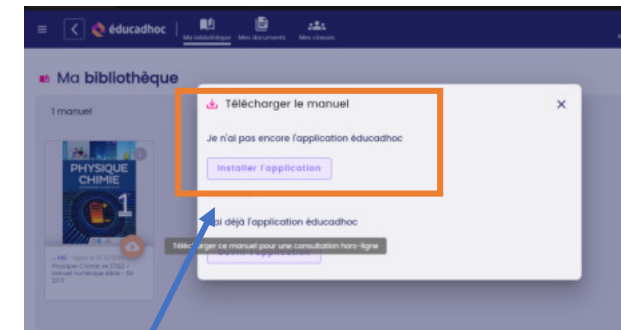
éducadhoc

Ma bibliothèque

Mes documents

Mes classes

Ma bibliothèque

1 manuel

PHYSIQUE CHIMIE

1

Physique-Chimie 1re (2023) - Manuel numérique élève - Éd. 2023

Télécharger le manuel

Je n'ai pas encore l'application éducadhoc

Installer l'application

J'ai déjà l'application éducadhoc

Télécharger ce manuel pour une consultation hors-ligne

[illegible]